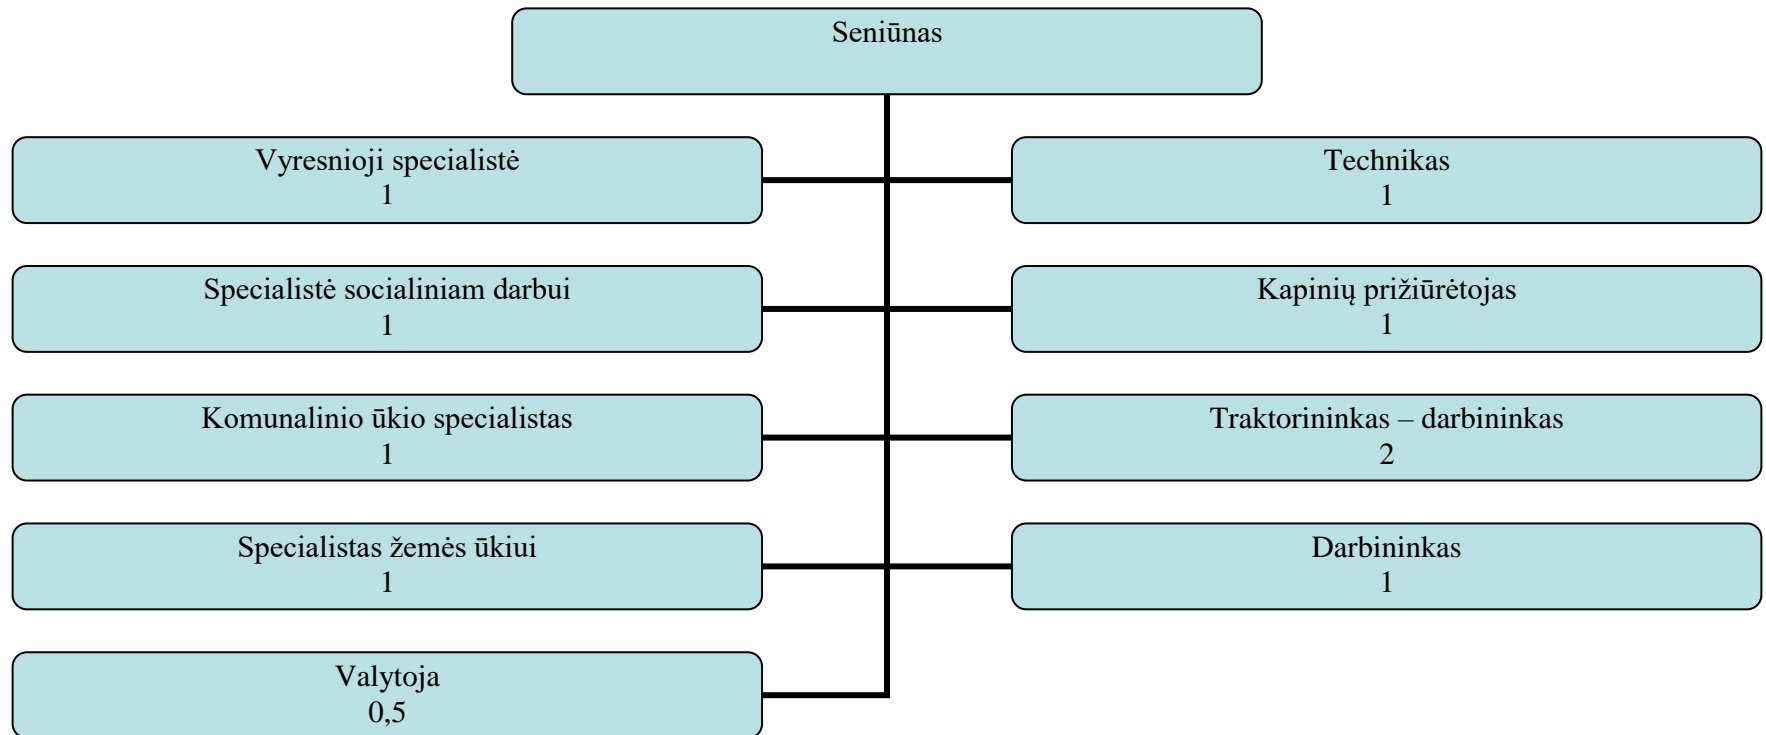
Seniūnas

Vyresnioji specialistė
1

Technikas
1

Specialistė socialiniam darbui
1

Kapinių prižiūrėtojas
1

Komunalinio ūkio specialistas
1

Traktorininkas – darbininkas
2

Specialistas žemės ūkiui
1

Darbininkas
1

Valytoja
0,5